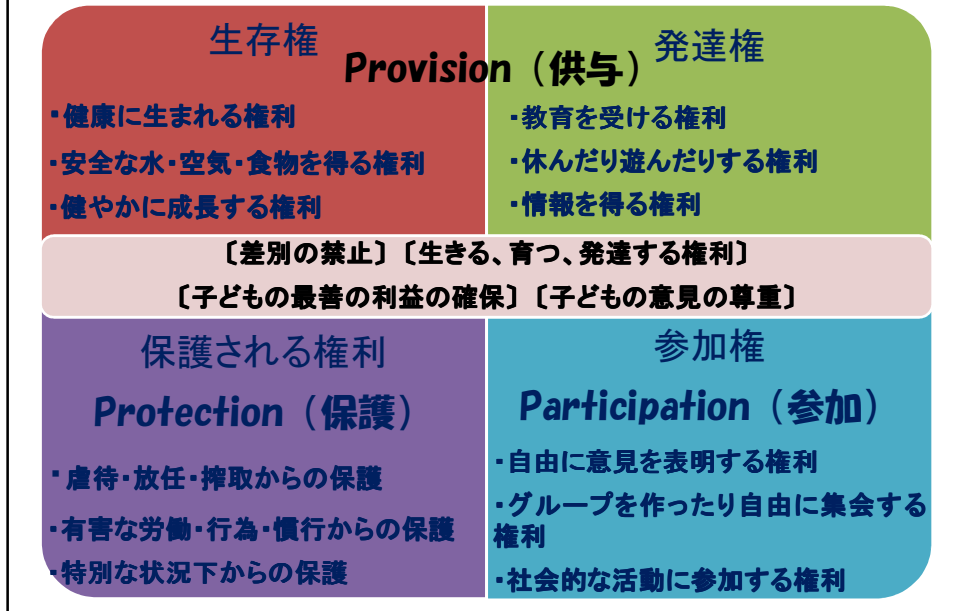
生存権

Provision（供与）

発達権

・健康に生まれる権利

・安全な水・空気・食物を得る権利

・健やかに成長する権利

・教育を受ける権利

・休んだり遊んだりする権利

・情報を得る権利

〔差別の禁止〕〔生きる、育つ、発達する権利〕

〔子どもの最善の利益の確保〕〔子どもの意見の尊重〕

保護される権利

Protection（保護）

参加権

Participation（参加）

・虐待・放任・搾取からの保護

・有害な労働・行為・慣行からの保護

・特別な状況下からの保護

・自由に意見を表明する権利

・グループを作ったり自由に集会する権利

・社会的な活動に参加する権利